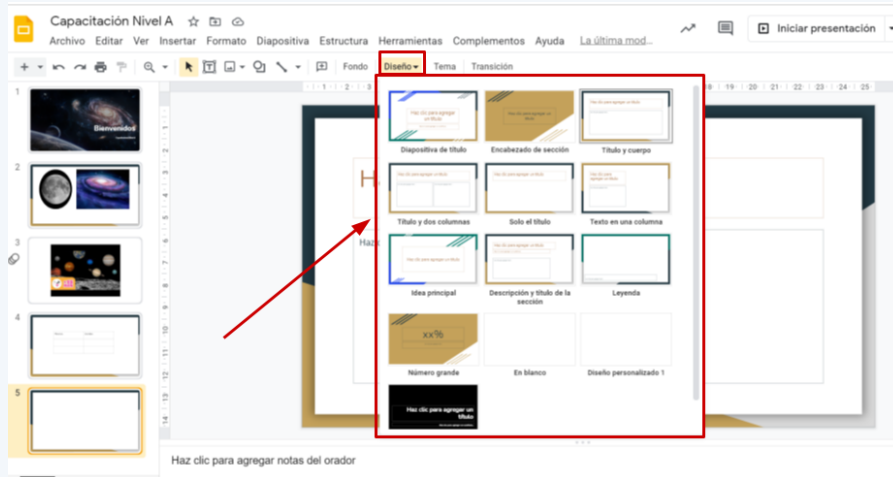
Capacitación Nivel A

Archivo Editar Ver Insertar Formato Diapositiva Estructura Herramientas Complementos Ayuda La última mod...

Iniciar presentación

Fondo Diseño Tema Transición

1

Bienvenidos

2

3

4

5

Diapositiva de título

Encabezado de sección

Título y cuerpo

Título y dos columnas

Solo el título

Texto en una columna

Idea principal

Descripción y título de la sección

Leyenda

xx%

Número grande

En blanco

Diseño personalizado 1

Haz clic para agregar un título

Haz clic para agregar notas del orador